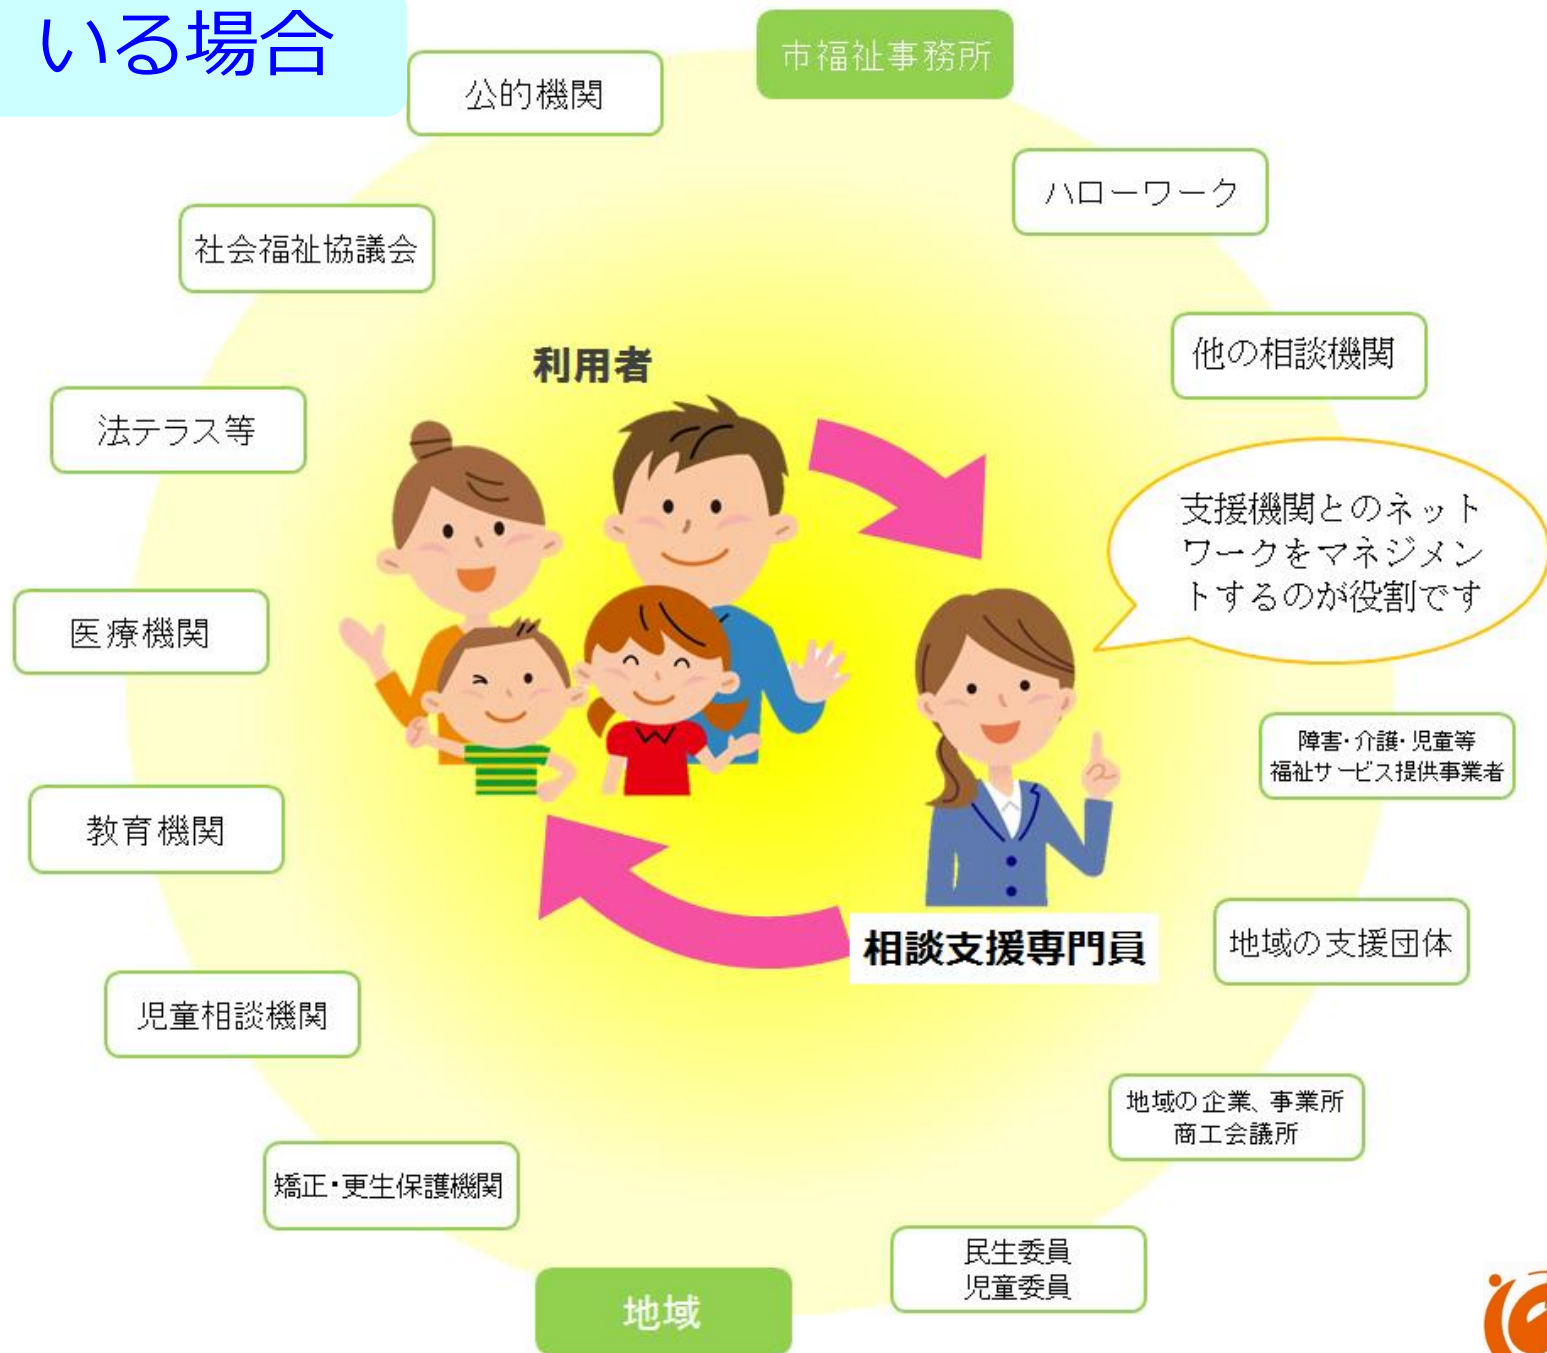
いる場合

公的機関

市福祉事務所

ハローワーク

社会福祉協議会

他の相談機関

利用者

法テラス等

支援機関とのネットワークをマネジメントするのが役割です

医療機関

障害・介護・児童等
福祉サービス提供事業者

教育機関

相談支援専門員

地域の支援団体

児童相談機関

地域の企業、事業所
商工会議所

矯正・更生保護機関

民生委員
児童委員

地域